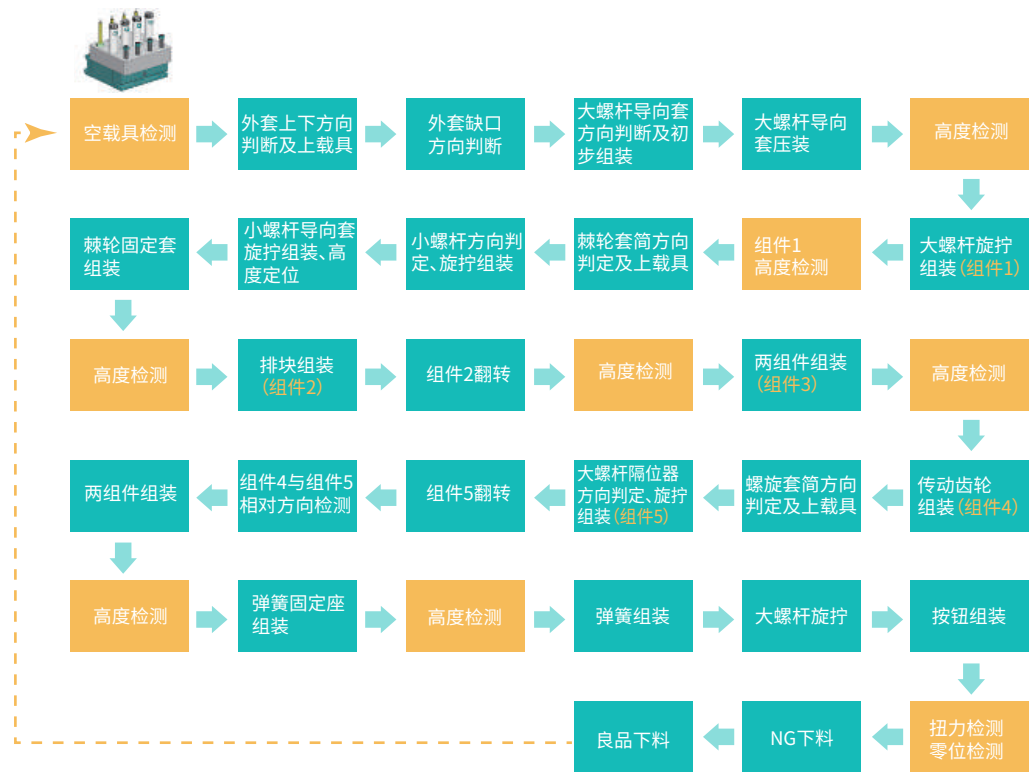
空载具检测

外套上下方向判断及上载具

外套缺口方向判断

大螺杆导向套方向判断及初步组装

大螺杆导向套压装

高度检测

大螺杆旋拧组装（组件1）

组件1高度检测

棘轮套筒方向判定及上载具

小螺杆方向判定、旋拧组装

小螺杆导向套旋拧组装、高度定位

棘轮固定套组装

高度检测

排块组装（组件2）

组件2翻转

高度检测

两组件组装（组件3）

高度检测

传动齿轮组装（组件4）

螺旋套筒方向判定及上载具

大螺杆隔位器方向判定、旋拧组装（组件5）

组件5翻转

组件4与组件5相对方向检测

两组件组装

高度检测

弹簧固定座组装

高度检测

弹簧组装

大螺杆旋拧

按钮组装

扭力检测零位检测

NG下料

良品下料